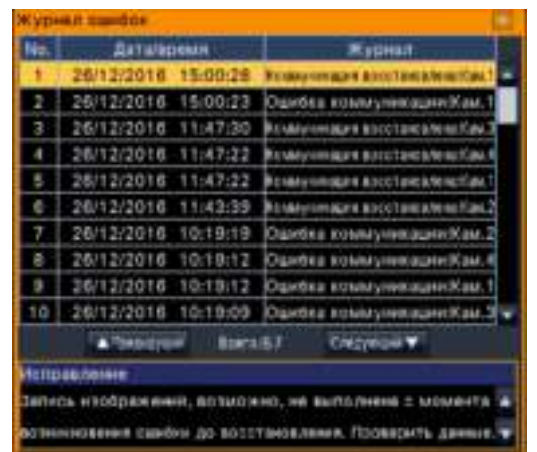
Журнал ошибок

| No. | Дата/время | Журнал |
|---|---|---|
| 1 | 26/12/2016 15:00:28 | Коммуникация восстановлена(Кам.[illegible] |
| 2 | 26/12/2016 15:00:23 | Ошибка коммуникации(Кам.1 |
| 3 | 26/12/2016 11:47:30 | Коммуникация восстановлена(Кам.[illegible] |
| 4 | 26/12/2016 11:47:22 | Коммуникация восстановлена(Кам.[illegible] |
| 5 | 26/12/2016 11:47:22 | Коммуникация восстановлена(Кам.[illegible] |
| 6 | 26/12/2016 11:43:39 | Коммуникация восстановлена(Кам.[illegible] |
| 7 | 26/12/2016 10:19:19 | Ошибка коммуникации(Кам.2 |
| 8 | 26/12/2016 10:19:12 | Ошибка коммуникации(Кам.4 |
| 9 | 26/12/2016 10:19:12 | Ошибка коммуникации(Кам.1 |
| 10 | 26/12/2016 10:19:09 | Ошибка коммуникации(Кам.3 |

Предыдущая Всего:57 Следующая

Исправление

Запись изображений, возможно, не выполнена с момента возникновения ошибки до восстановления. Проверить данные.